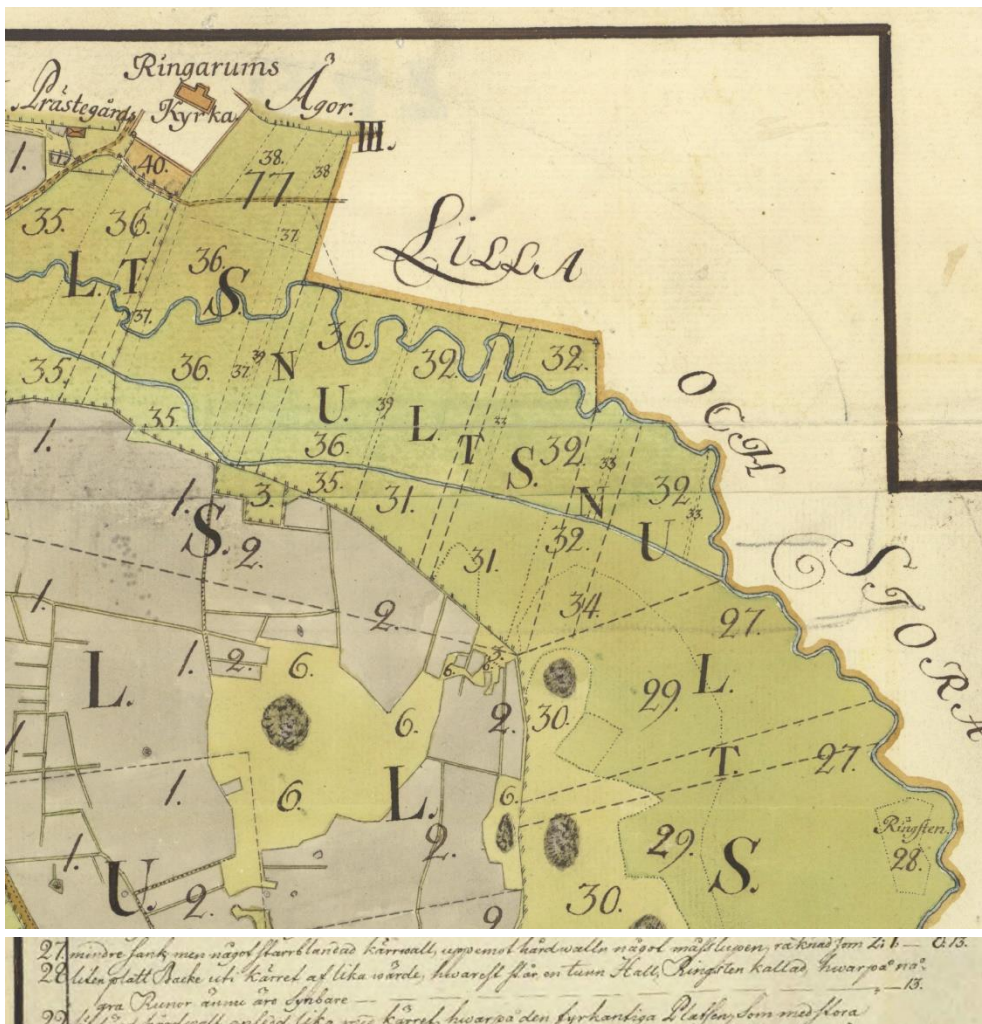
Ringarums Kyrka

Prästegårds

Ågor.

III.

40.

38.

77

38

35.

36.

37.

36

L. T. S.

31.

Lilla

36.

32.

32.

35.

36.

37.

39

N

32.

U.

39

33

35

L

1.

36.

T

S.

32

33

35.

31.

N

32.

33

OCH

1.

3.

S.

2.

31.

32.

U

STORA

1.

34.

2.

97.

L.

1.

2.

6.

29.

L.

3.

30.

6.

2.

T.

27.

1.

6.

L.

6.

Ringsten.

28.

2.

29.

S.

U.

1.

2.

9

30.

27. mindre sank men något starrblandad kärrvall, uppemot hårdvalle något måssluppen, räknad som Lit. I. — C: 13.

28. liten platt Backe uti kärret af lika wärde, hwarest står en tunn Hall, Ringsten kallad, hwarpå några Runor ännu äro synbare — — 13.

29. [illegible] hårdvall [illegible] lika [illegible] kärret, hwarpå den fyrkantiga Platsen, som med flora